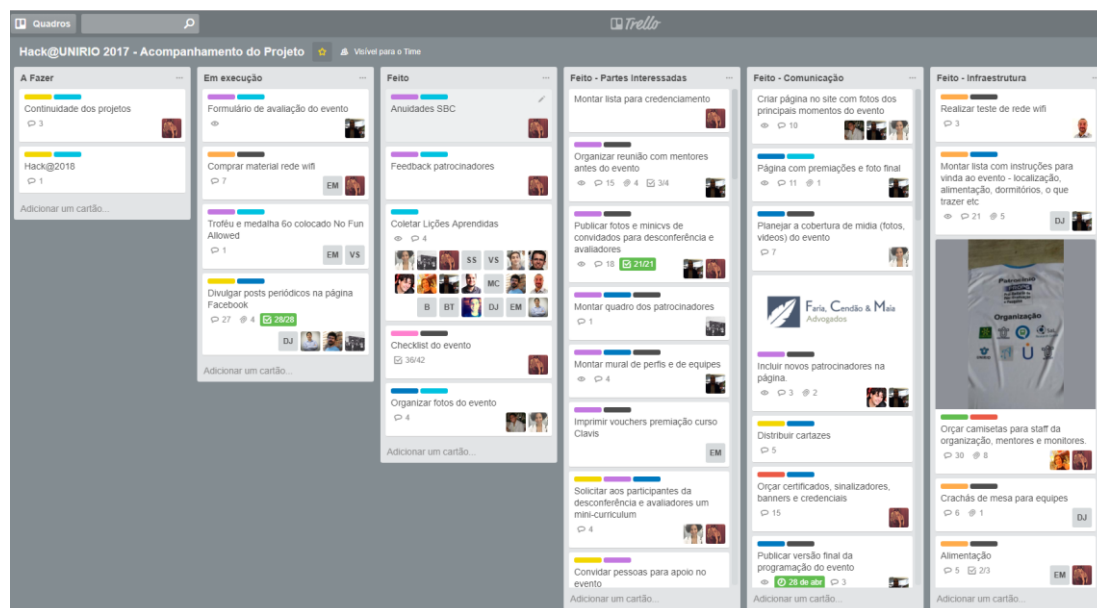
Quadros

Trello

Hack@UNIRIO 2017 - Acompanhamento do Projeto

Visível para o Time

A Fazer

Continuidade dos projetos
3

Hack@2018
1

Adicionar um cartão...

Em execução

Formulário de avaliação do evento

Comprar material rede wifi
7
EM

Troféu e medalha 6o colocado No Fun Allowed
1
EM VS

Divulgar posts periódicos na página Facebook
27 4 28/28
DJ

Adicionar um cartão...

Feito

Anuidades SBC

Feedback patrocinadores

Coletar Lições Aprendidas
4
SS VS
MC
B BT DJ EM

Checklist do evento
36/42

Organizar fotos do evento
4

Adicionar um cartão...

Feito - Partes Interessadas

Montar lista para credenciamento

Organizar reunião com mentores antes do evento
15 4 3/4

Publicar fotos e minicvs de convidados para desconferência e avaliadores
18 21/21

Montar quadro dos patrocinadores
1

Montar mural de perfis e de equipes
4

Imprimir vouchers premiação curso Clavis
EM

Solicitar aos participantes da desconferência e avaliadores um mini-currículum
4

Convidar pessoas para apoio no evento

Adicionar um cartão...

Feito - Comunicação

Criar página no site com fotos dos principais momentos do evento
10

Página com premiações e foto final
11 1

Planejar a cobertura de mídia (fotos, vídeos) do evento
7

Faria, Cendão & Maia
Advogados

Incluir novos patrocinadores na página.
3 2

Distribuir cartazes
5

Orçar certificados, sinalizadores, banners e credenciais
15

Publicar versão final da programação do evento
28 de abr 3

Adicionar um cartão...

Feito - Infraestrutura

Realizar teste de rede wifi
3

Montar lista com instruções para vinda ao evento - localização, alimentação, dormitórios, o que trazer etc
21 5
DJ

Organização

Orçar camisetas para staff da organização, mentores e monitores.
30 8

Crachás de mesa para equipes
6 1
DJ

Alimentação
5 2/3
EM

Adicionar um cartão...